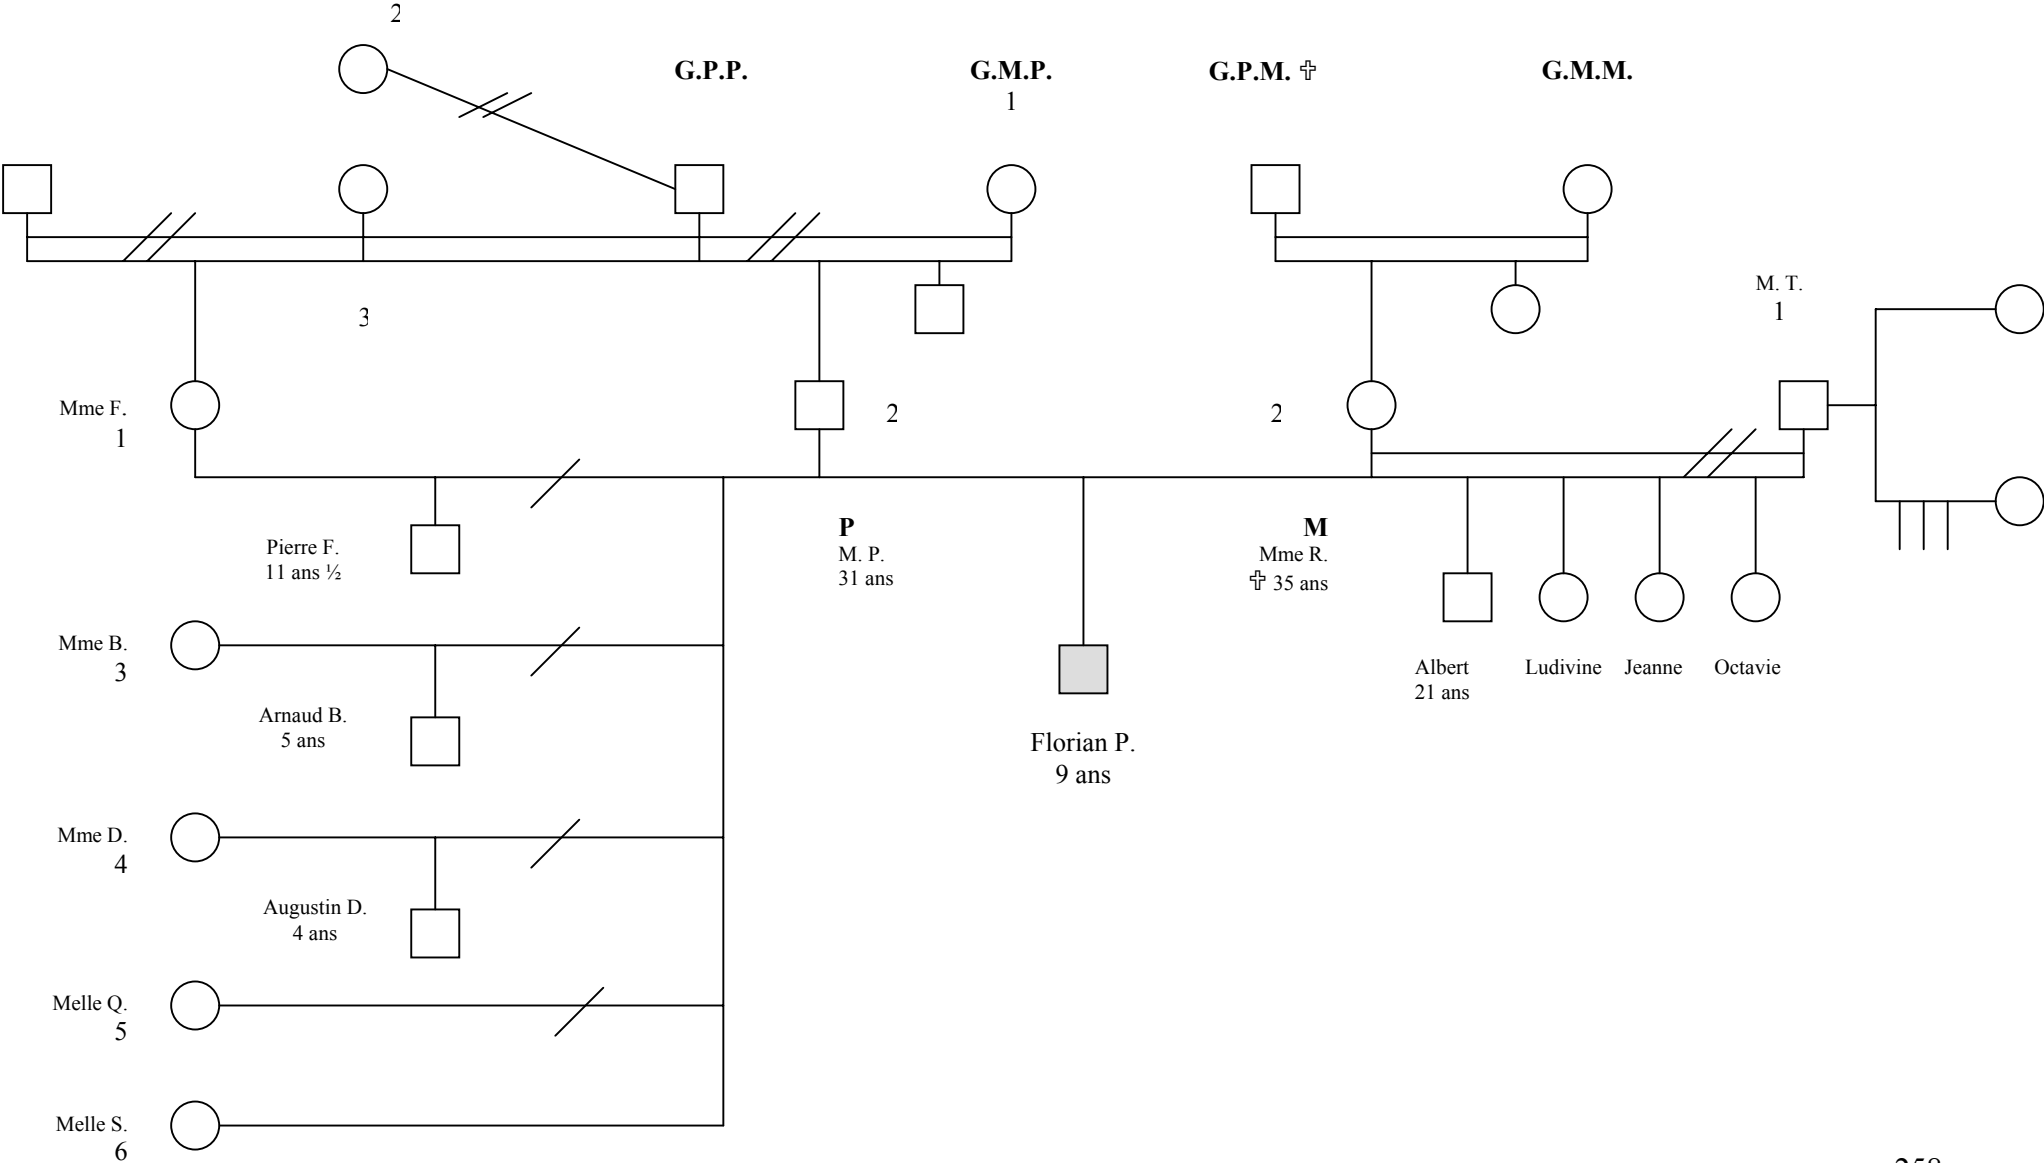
2

G.P.P.

G.M.P.
1

G.P.M. ✞

G.M.M.

3

M. T.
1

Mme F.
1

2

2

P
M. P.
31 ans

M
Mme R.
✞ 35 ans

Pierre F.
11 ans ½

Mme B.
3

Arnaud B.
5 ans

Florian P.
9 ans

Albert
21 ans

Ludivine

Jeanne

Octavie

Mme D.
4

Augustin D.
4 ans

Melle Q.
5

Melle S.
6

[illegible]